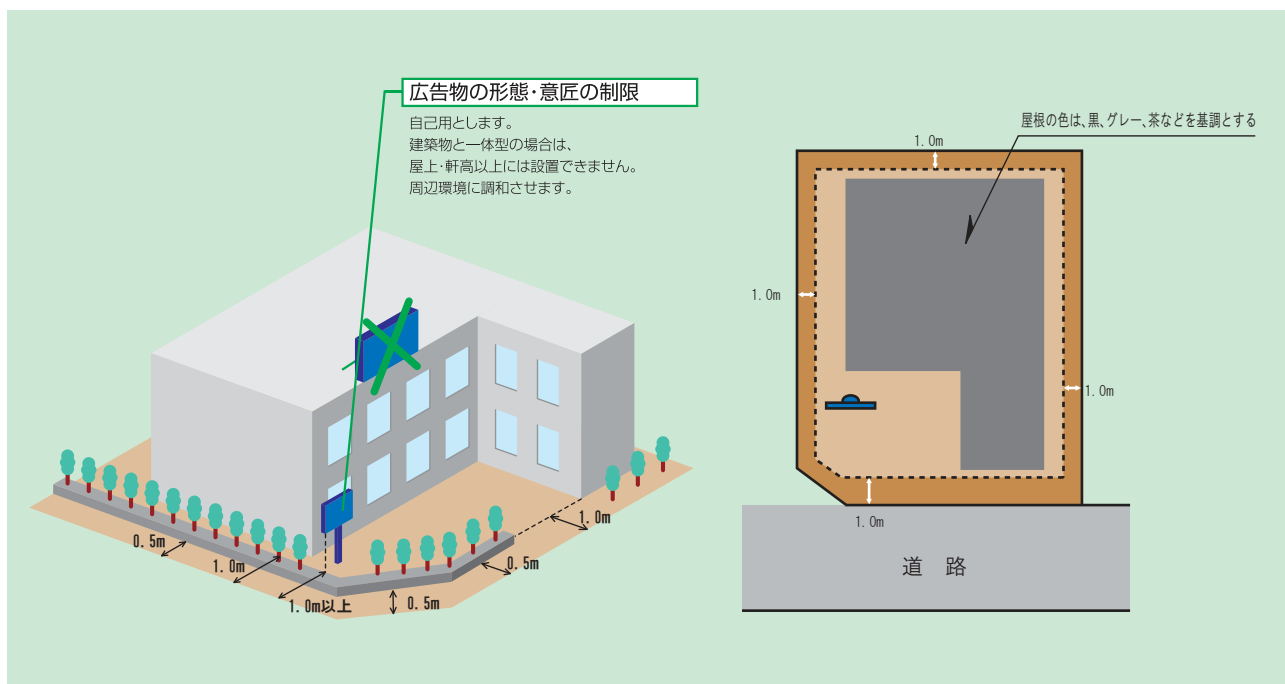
広告物の形態・意匠の制限

自己用とします。
建築物と一体型の場合は、
屋上・軒高以上には設置できません。
周辺環境に調和させます。

0.5m
1.0m
1.0m以上
0.5m
0.5m
1.0m

屋根の色は、黒、グレー、茶などを基調とする

1.0m
1.0m
1.0m
1.0m

道　路